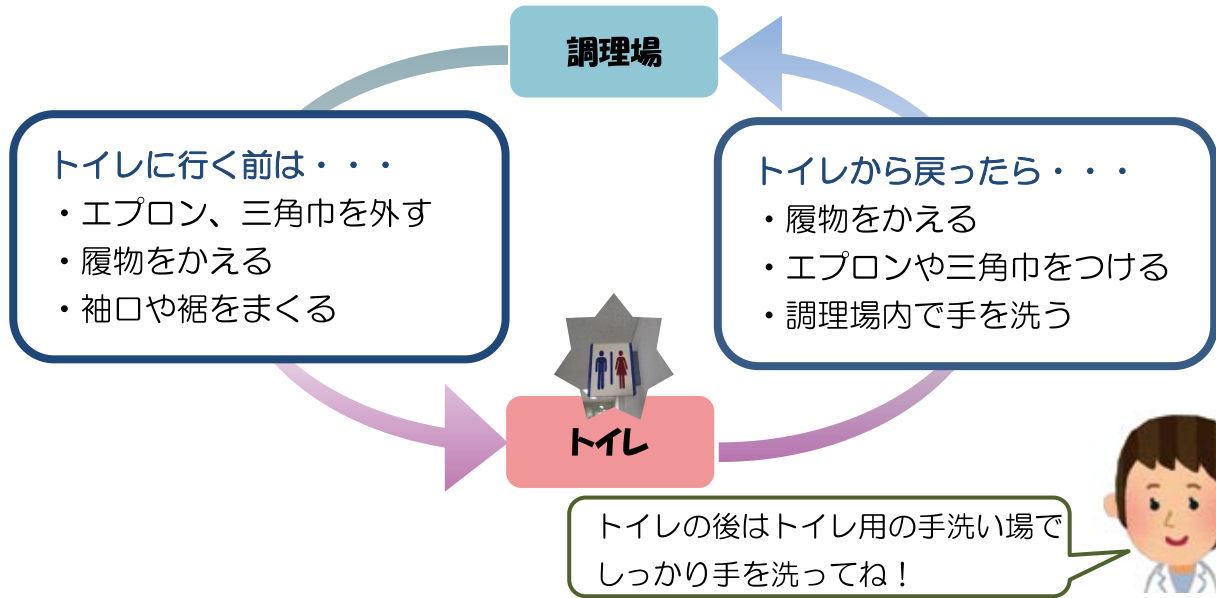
調理場

トイレに行く前は・・・
・エプロン、三角巾を外す
・履物をかえる
・袖口や裾をまくる

トイレから戻ったら・・・
・履物をかえる
・エプロンや三角巾をつける
・調理場内で手を洗う

トイレ

トイレの後はトイレ用の手洗い場でしっかり手を洗ってね！